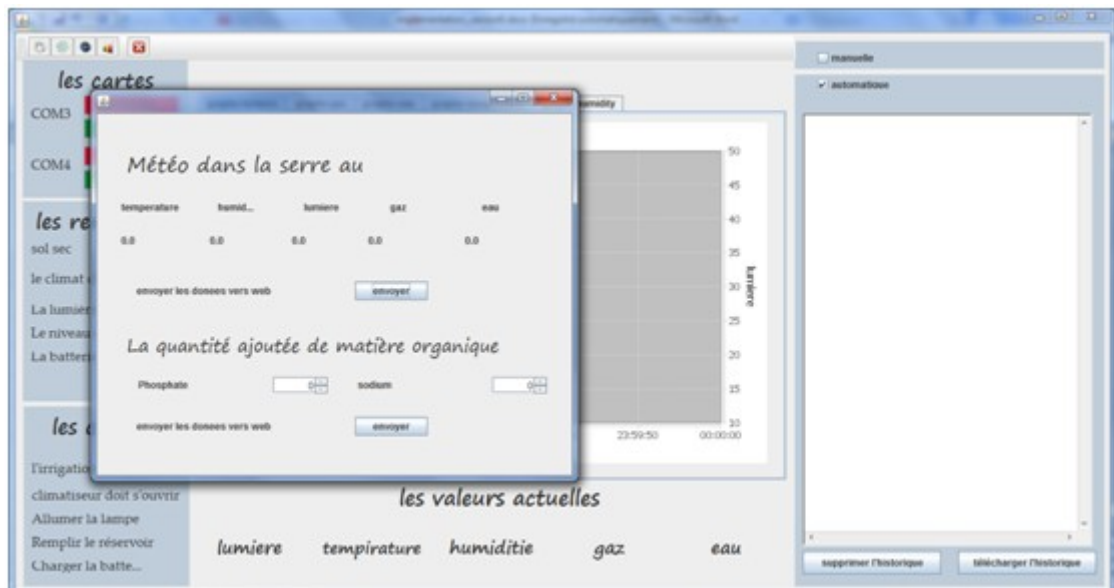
les cartes

COM3

COM4

les re

sol sec

le climat

La lumier

Le niveau

La batter

les

l'irrigatio

climatiseur doit s'ouvrir

Allumer la lampe

Remplir le réservoir

Charger la batte...

humidity

Météo dans la serre au

temperature humid... lumiere gaz eau

0.0 0.0 0.0 0.0 0.0

envoyer les donees vers web

envoyer

La quantité ajoutée de matière organique

Phosphate 0 sodium 0

envoyer les donees vers web

envoyer

50

45

40

35

30

25

20

15

10

lumiere

23:59:50 00:00:00

les valeurs actuelles

lumiere tempirature humiditie gaz eau

manuelle

automatique

supprimer l'historique

télécharger l'historique